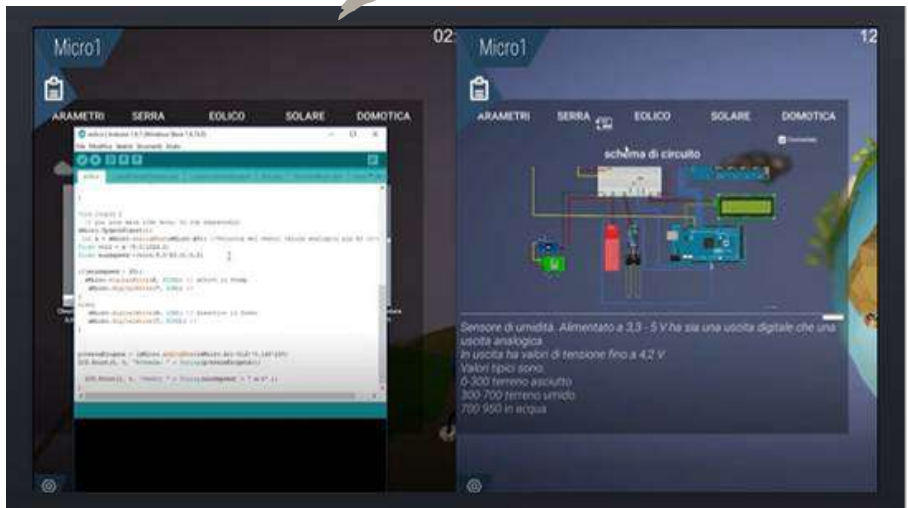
Micro1

02

ARAMETRI SERRA EOLICO SOLARE DOMOTICA

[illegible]

File Modifica Sketch Strumenti Aiuto

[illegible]

Micro1

12

ARAMETRI SERRA EOLICO SOLARE DOMOTICA

schema di circuito

Sensore di umidità. Alimentato a 3,3 - 5 V ha sia uscita digitale che una uscita analogica.
In uscita ha valori di tensione fino a 4,2 V.
Valori tipici sono:
0-300 terreno asciutto
300-700 terreno umido
700-950 in acqua